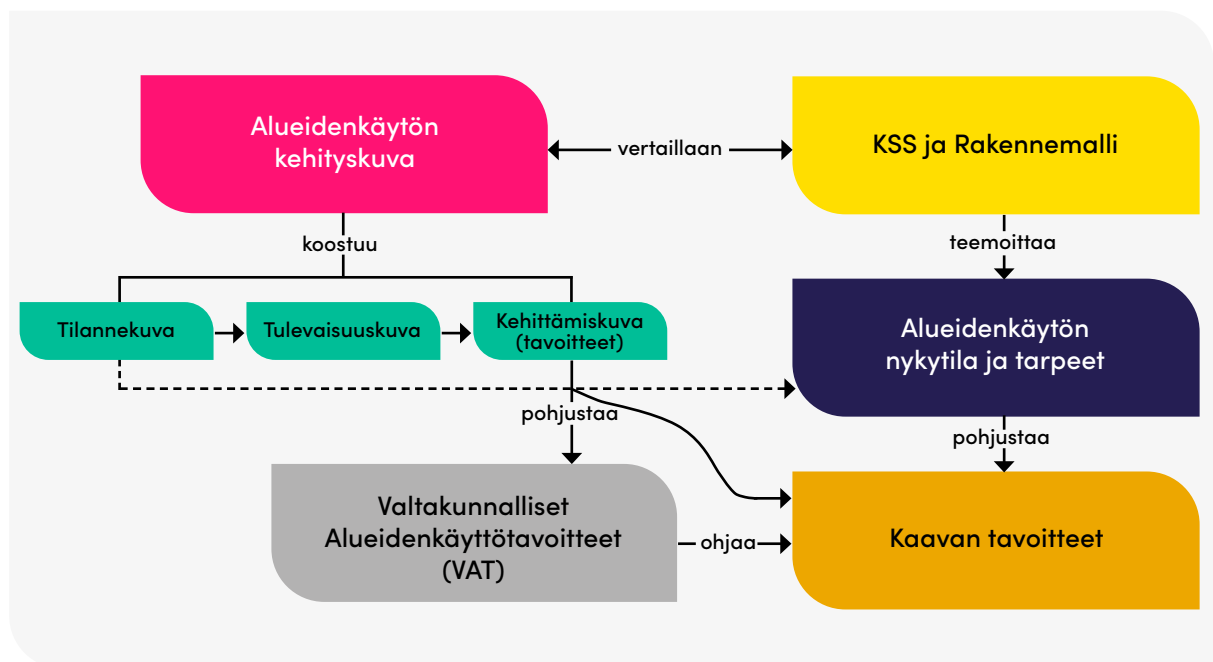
Alueidenkäytön kehityskuva

vertaillaan

KSS ja Rakennemalli

koostuu

teemoittaa

Tilannekuva

Tulevaisuuskuva

Kehittämiskuva (tavoitteet)

Alueidenkäytön nykytila ja tarpeet

pohjustaa

pohjustaa

Valtakunnalliset Alueidenkäyttötavoitteet (VAT)

ohjaa

Kaavan tavoitteet